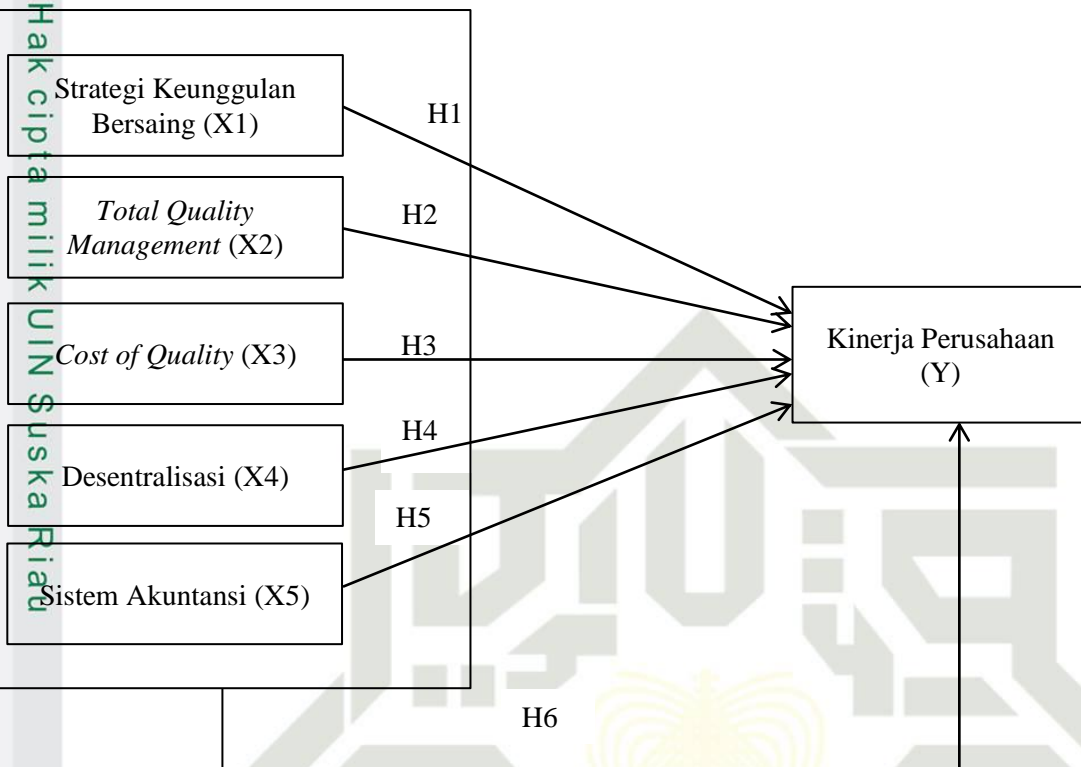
Hak cipta milik UIN Suska Riau

Strategi Keunggulan Bersaing (X1)

Total Quality Management (X2)

Cost of Quality (X3)

Desentralisasi (X4)

Sistem Akuntansi (X5)

H1

H2

H3

H4

H5

Kinerja Perusahaan (Y)

H6